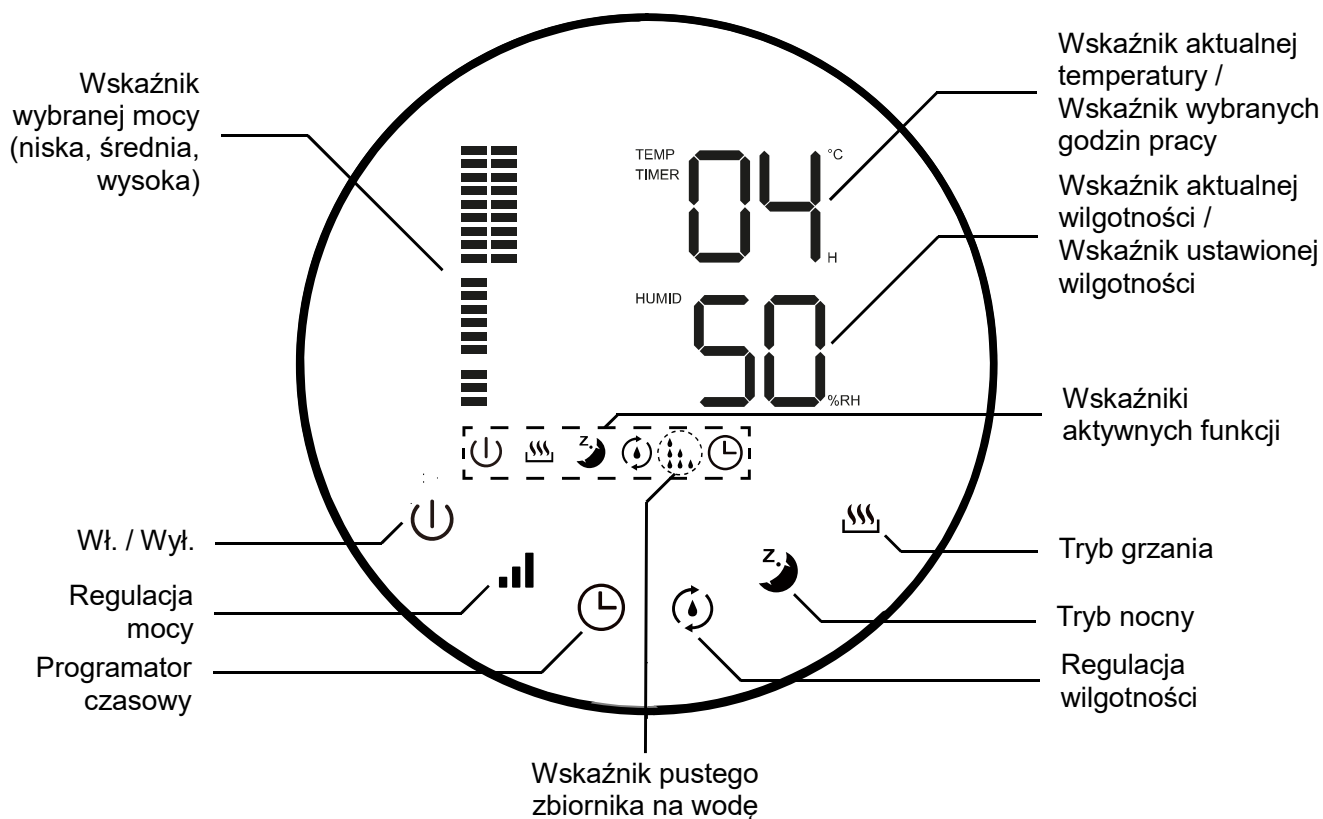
Wskaźnik wybranej mocy (niska, średnia, wysoka)

Wskaźnik aktualnej temperatury / Wskaźnik wybranych godzin pracy

TEMP
TIMER
04
°C
H

Wskaźnik aktualnej wilgotności / Wskaźnik ustawionej wilgotności

HUMID
50
%RH

Wskaźniki aktywnych funkcji

Wł. / Wył.

Tryb grzania

Regulacja mocy

Tryb nocny

Programator czasowy

Regulacja wilgotności

Wskaźnik pustego zbiornika na wodę